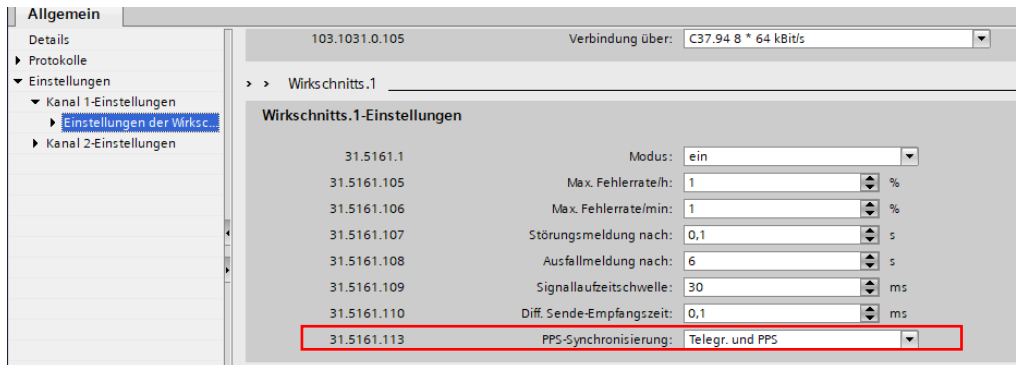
Allgemein

Details
Protokolle
Einstellungen
Kanal 1-Einstellungen
Einstellungen der Wirksc...
Kanal 2-Einstellungen

103.1031.0.105 Verbindung über: C37.94 8 * 64 kBit/s

> > Wirkschnitts.1

Wirkschnitts.1-Einstellungen

| | | | |
|---|---|---|---|
| 31.5161.1 | Modus: | ein | |
| 31.5161.105 | Max. Fehlerrate/h: | 1 | % |
| 31.5161.106 | Max. Fehlerrate/min: | 1 | % |
| 31.5161.107 | Störungsmeldung nach: | 0,1 | s |
| 31.5161.108 | Ausfallmeldung nach: | 6 | s |
| 31.5161.109 | Signallaufzeitschwelle: | 30 | ms |
| 31.5161.110 | Diff. Sende-Empfangszeit: | 0,1 | ms |
| 31.5161.113 | PPS-Synchronisierung: | Telegr. und PPS | |